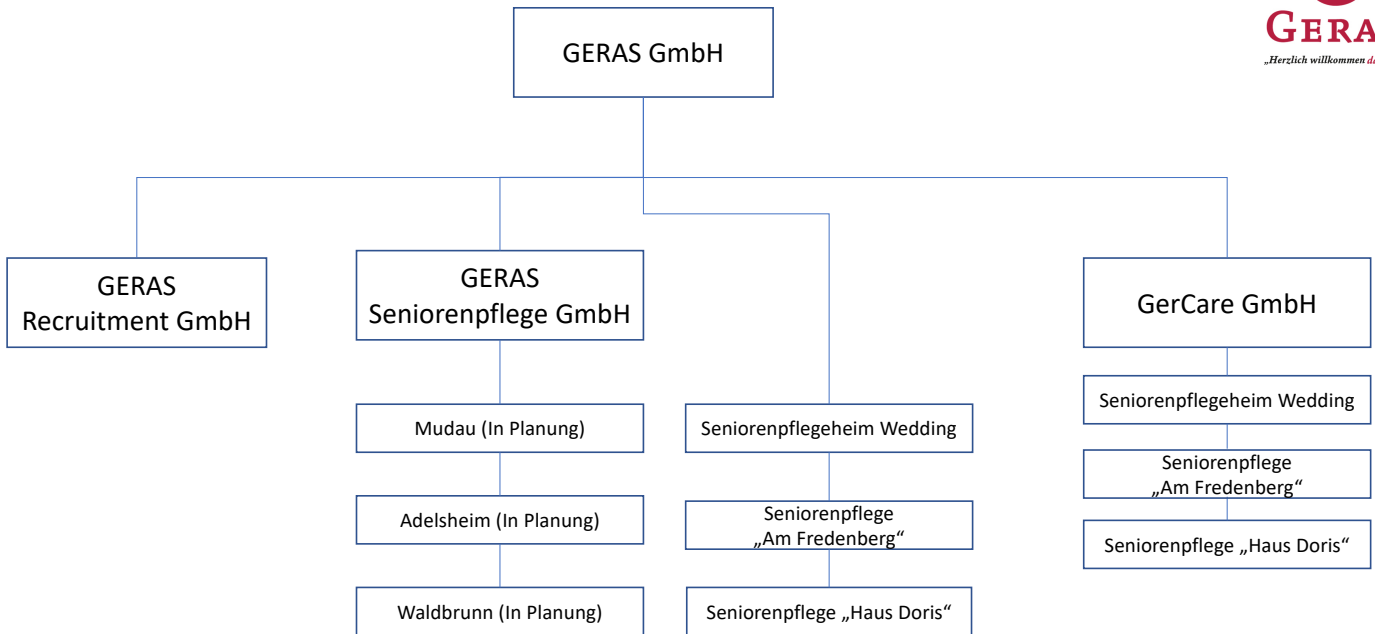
GERA
„Herzlich willkommen d

GERAS GmbH

GERAS Recruitment GmbH

GERAS Seniorenpflege GmbH

Mudau (In Planung)

Adelsheim (In Planung)

Waldbrunn (In Planung)

Seniorenpflegeheim Wedding

Seniorenpflege „Am Fredenberg“

Seniorenpflege „Haus Doris“

GerCare GmbH

Seniorenpflegeheim Wedding

Seniorenpflege „Am Fredenberg“

Seniorenpflege „Haus Doris“